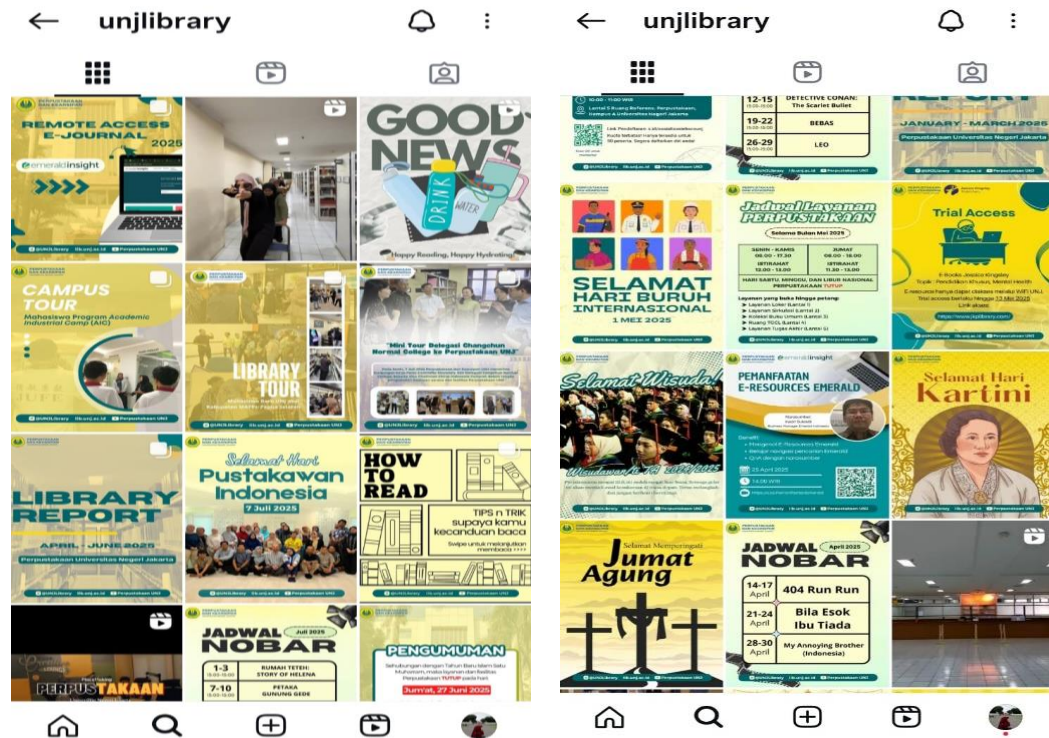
unjlibrary

REMOTE ACCESS E-JOURNAL 2025

emerald insight

GOOD NEWS

DRINK WATER

Happy Reading, Happy Hydrating

CAMPUS TOUR

Mahasiswa Program Academic Industrial Camp (AIC)

LIBRARY TOUR

"Mini Tour Delegasi Changchun Normal College ke Perpustakaan UNJ"

LIBRARY REPORT

APRIL - JUNE 2025

Perpustakaan Universitas Negeri Jakarta

Selamat Hari Pustakawan Indonesia

7 Juli 2025

HOW TO READ

TIPS n TRIK supaya kamu kecanduan baca

PERPUSTAKAAN

JADWAL NOBAR

Juli 2025

1-3 RUMAH TETEH: STORY OF HELENA

7-10 PETAKA GUNUNG GEDE

PENGUMUMAN

Jum'at, 27 Juni 2025

unjlibrary

12-15 DETECTIVE CONAN: The Scarlet Bullet

19-22 BEBAS

26-29 LEO

REPORT

JANUARY - MARCH 2025

Perpustakaan Universitas Negeri Jakarta

SELAMAT HARI BURUH INTERNASIONAL

1 MEI 2025

Jadwal Layanan PERPUSTAKAAN

Selama Bulan Mei 2025

SENIN - KAMIS 08.00 - 17.30

JUMAT 08.00 - 18.00

ISTIRAHAT 12.00 - 13.00

ISTIRAHAT 11.30 - 13.00

HARI SABTU, MINGGU DAN LIBUR NASIONAL PERPUSTAKAAN TUTUP

Trial Access

Selamat Wisuda!

PEMANFAATAN E-RESOURCES EMERALD

emerald insight

25 April 2025

Selamat Hari Kartini

Selamat Memperingati Jumat Agung

JADWAL NOBAR

April 2025

14-17 April 404 Run Run

21-24 April Bila Esok Ibu Tiada

28-30 April My Annoying Brother (Indonesia)